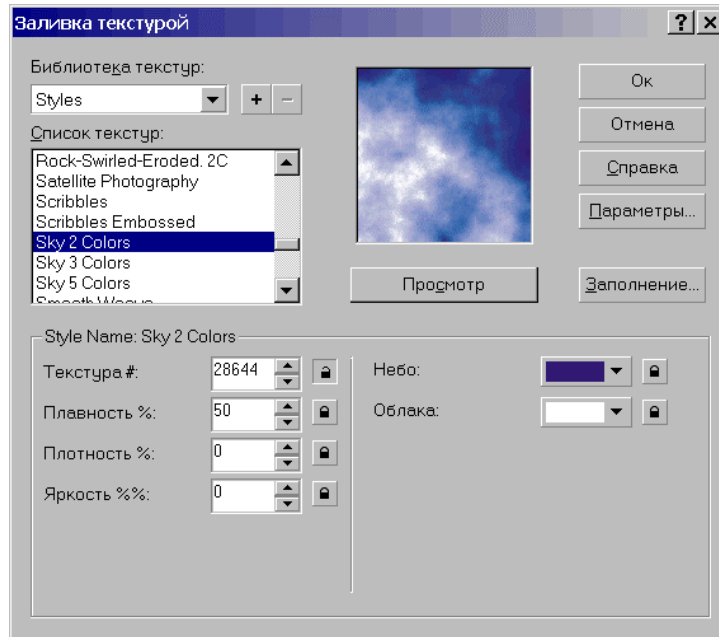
Заливка текстурой

?

X

Библиотека текстур:

Styles

+

–

Список текстур:

Rock-Swirled-Eroded. 2C
Satellite Photography
Scribbles
Scribbles Embossed
Sky 2 Colors
Sky 3 Colors
Sky 5 Colors
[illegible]

Ок

Отмена

Справка

Параметры...

Просмотр

Заполнение...

Style Name: Sky 2 Colors

Текстура #: 28644

Плавность %: 50

Плотность %: 0

Яркость %%: 0

Небо:

Облака: